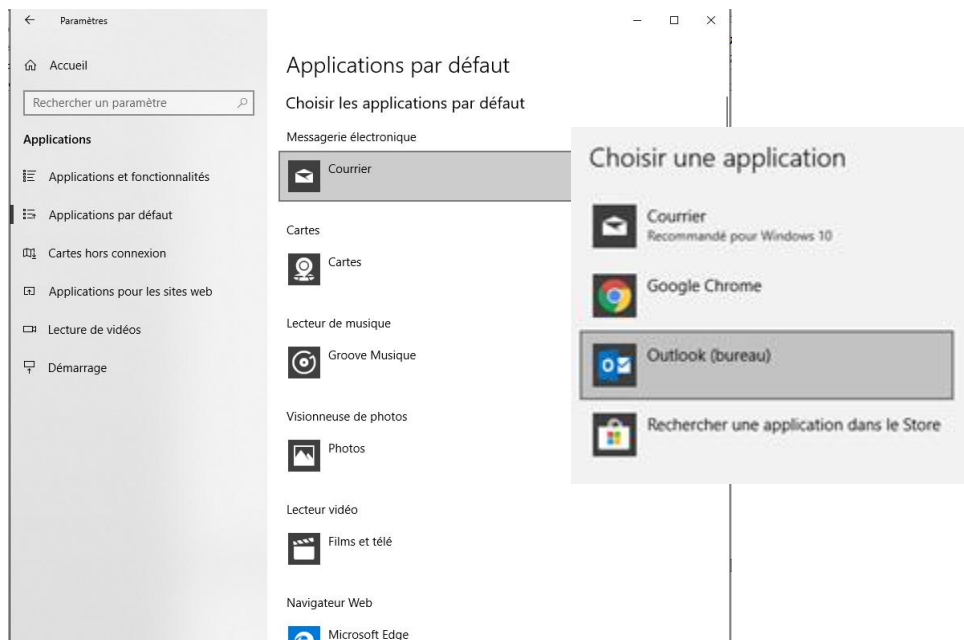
Paramètres

Accueil

Rechercher un paramètre

Applications

Applications et fonctionnalités

Applications par défaut

Cartes hors connexion

Applications pour les sites web

Lecture de vidéos

Démarrage

Applications par défaut

Choisir les applications par défaut

Messagerie électronique

Courrier

Cartes

Cartes

Lecteur de musique

Groove Musique

Visionneuse de photos

Photos

Lecteur vidéo

Films et télé

Navigateur Web

Microsoft Edge

Choisir une application

Courrier
Recommandé pour Windows 10

Google Chrome

Outlook (bureau)

Rechercher une application dans le Store